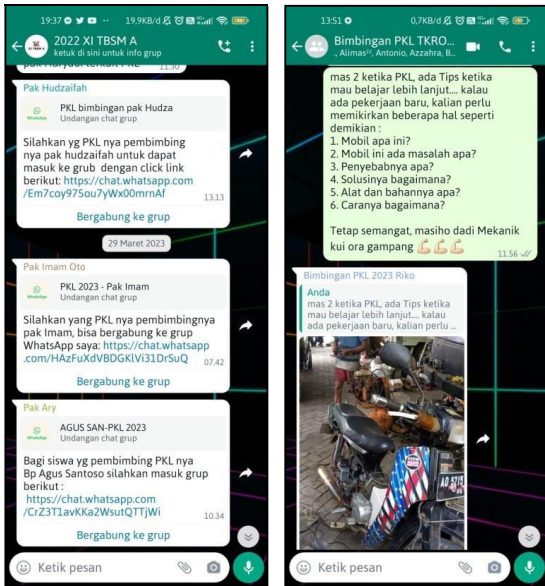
19:37 19,9KB/d

2022 XI TBSM A
ketuk di sini untuk info grup

Pak Hudzaifah

PKL bimbingan pak Hudza
Undangan chat grup

Silahkan yg PKL nya pembimbing nya pak hudzaifah untuk dapat masuk ke grub dengan click link berikut: https://chat.whatsapp.com/Em7coy975ou7yWx00mrnAf 13.13

Bergabung ke grup

29 Maret 2023

Pak Imam Oto

PKL 2023 - Pak Imam
Undangan chat grup

Silahkan yang PKL nya pembimbingnya pak Imam, bisa bergabung ke grup WhatsApp saya: https://chat.whatsapp.com/HAzFuXdVBDGKlVi31DrSuQ 07.42

Bergabung ke grup

Pak Ary

AGUS SAN-PKL 2023
Undangan chat grup

Bagi siswa yg pembimbing PKL nya Bp Agus Santoso silahkan masuk grup berikut : https://chat.whatsapp.com/CrZ3T1avKKa2WsutQTTjWi 10.34

Bergabung ke grup

Ketik pesan

13:51 0,7KB/d

Bimbingan PKL TKRO...
, Alimas, Antonio, Azzahra, B...

mas 2 ketika PKL, ada Tips ketika mau belajar lebih lanjut... kalau ada pekerjaan baru, kalian perlu memikirkan beberapa hal seperti demikian :
1. Mobil apa ini?
2. Mobil ini ada masalah apa?
3. Penyebabnya apa?
4. Solusinya bagaimana?
5. Alat dan bahannya apa?
6. Caranya bagaimana?

Tetap semangat, masiho dadi Mekanik kui ora gampang 💪💪💪 11.56

Bimbingan PKL 2023 Riko

Anda
mas 2 ketika PKL, ada Tips ketika mau belajar lebih lanjut... kalau ada pekerjaan baru, kalian perlu ...

Ketik pesan